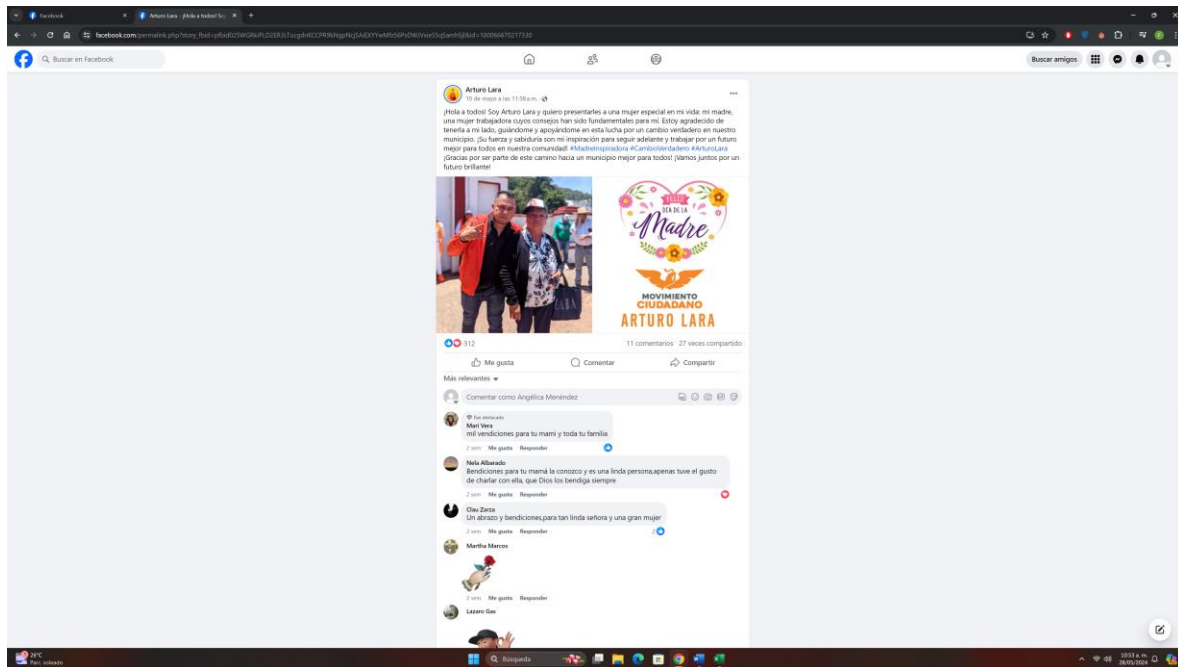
Facebook
Arturo Lara - ¡Hola a todos! So

facebook.com/permalink.php?story_fbid=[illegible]

Buscar en Facebook

Buscar amigos

Arturo Lara
10 de mayo a las 11:58 a.m.

¡Hola a todos! Soy Arturo Lara y quiero presentarles a una mujer especial en mi vida: mi madre, una mujer trabajadora cuyos consejos han sido fundamentales para mí. Estoy agradecido de tenerla a mi lado, guiándome y apoyándome en esta lucha por un cambio verdadero en nuestro municipio. ¡Su fuerza y sabiduría son mi inspiración para seguir adelante y trabajar por un futuro mejor para todos en nuestra comunidad! #MadreInspiradora #CambioVerdadero #ArturoLara ¡Gracias por ser parte de este camino hacia un municipio mejor para todos! ¡Vamos juntos por un futuro brillante!

Feliz
Día de la
Madre

MOVIMIENTO
CIUDADANO
ARTURO LARA

312
11 comentarios 27 veces compartido

Me gusta
Comentar
Compartir

Más relevantes

Comentar como Angélica Menéndez

Fan destacado
Mari Vera
mil vendiciones para tu mami y toda tu familia
2 sem Me gusta Responder

Nela Albarado
Bendiciones para tu mamá la conozco y es una linda persona,apenas tuve el gusto de charlar con ella, que Dios los bendiga siempre
2 sem Me gusta Responder

Clau Zarza
Un abrazo y bendiciones,para tan linda señora y una gran mujer
2 sem Me gusta Responder 2

Martha Marcos
2 sem Me gusta Responder

Lazaro Gas

26°C
Parc. soleado

Búsqueda

10:53 a.m.
28/05/2024